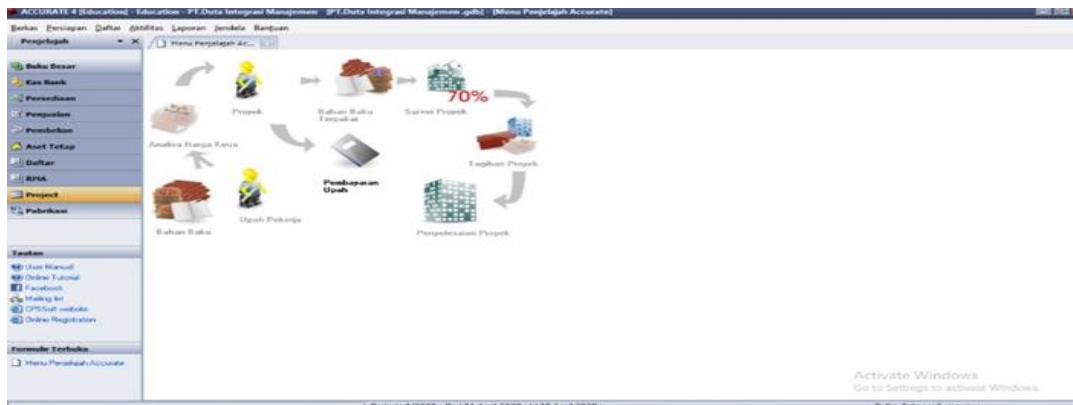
ACCURATE 4 [Education] - Education - PT.Duta Integrasi Manajemen - [PT.Duta Integrasi Manajemen.gdb] - [Menu Penjelajah Accurate]

Berkas Persiapan Daftar Aktifitas Laporan Jendela Bantuan

Penjelajah

Menu Penjelajah Ac...

Buku Besar
Kas Bank
Persediaan
Penjualan
Pembelian
Aset Tetap
Daftar
RMA
Project
Pabrikasi

Tautan
User Manual
Online Tutorial
Facebook
Mailing list
CPSSoft website
Online Registration

Formulir Terbuka
Menu Penjelajah Accurate

Proyek
Bahan Baku Terpakai
Survei Proyek
70%
Analisa Harga Kerja
Tagihan Proyek
Pembayaran Upah
Upah Pekerja
Bahan Baku
Penyelesaian Proyek

Activate Windows
Go to Settings to activate Windows.

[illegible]